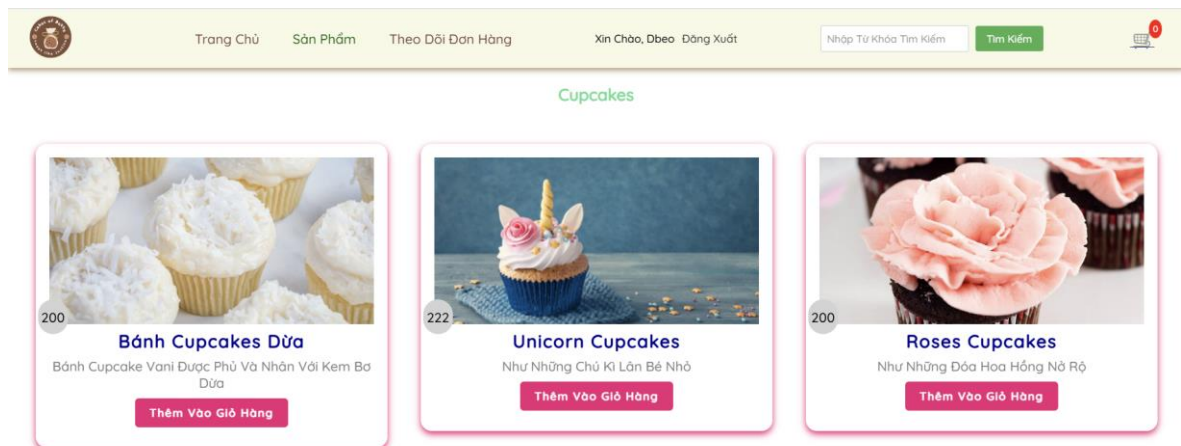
Trang Chủ Sản Phẩm Theo Dõi Đơn Hàng

Xin Chào, Dbeo Đăng Xuất

Nhập Từ Khóa Tìm Kiếm

Tìm Kiếm

0

Cupcakes

200

Bánh Cupcakes Dừa

Bánh Cupcake Vani Được Phủ Và Nhân Với Kem Bơ Dừa

Thêm Vào Giỏ Hàng

222

Unicorn Cupcakes

Như Những Chú Kì Lân Bé Nhỏ

Thêm Vào Giỏ Hàng

200

Roses Cupcakes

Như Những Đóa Hoa Hồng Nở Rộ

Thêm Vào Giỏ Hàng